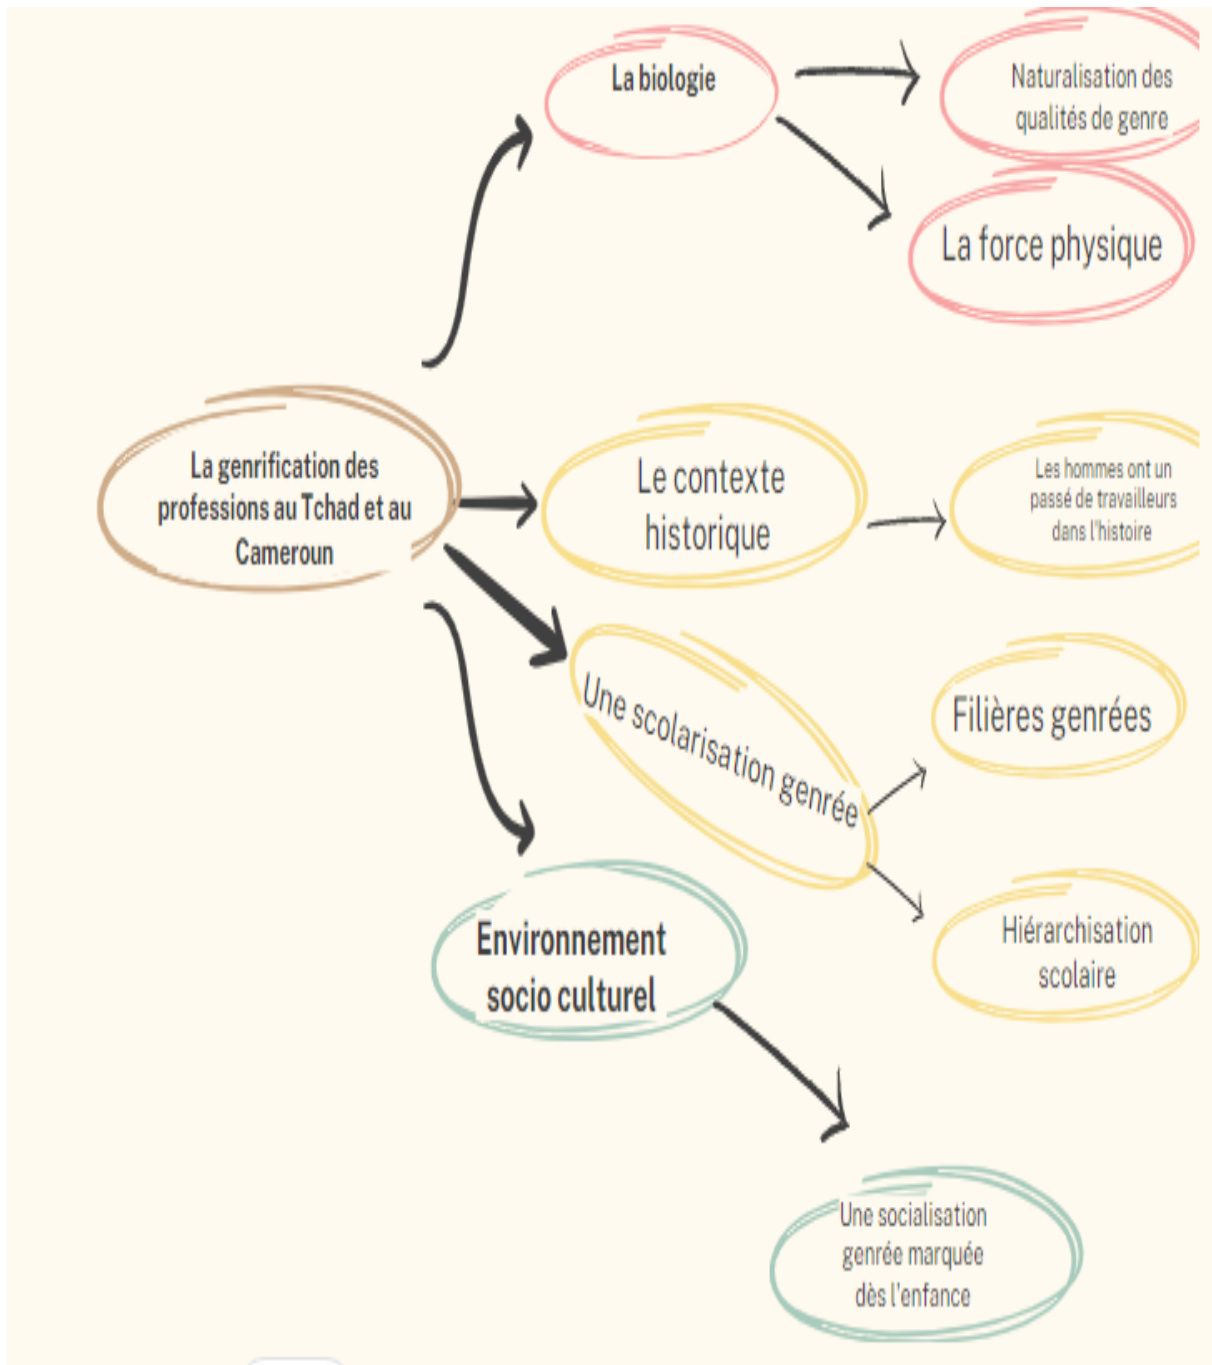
La genrification des professions au Tchad et au Cameroun

La biologie

Naturalisation des qualités de genre

La force physique

Le contexte historique

Les hommes ont un passé de travailleurs dans l'histoire

Une scolarisation genrée

Filières genrées

Hiérarchisation scolaire

Environnement socio culturel

Une socialisation genrée marquée dès l'enfance